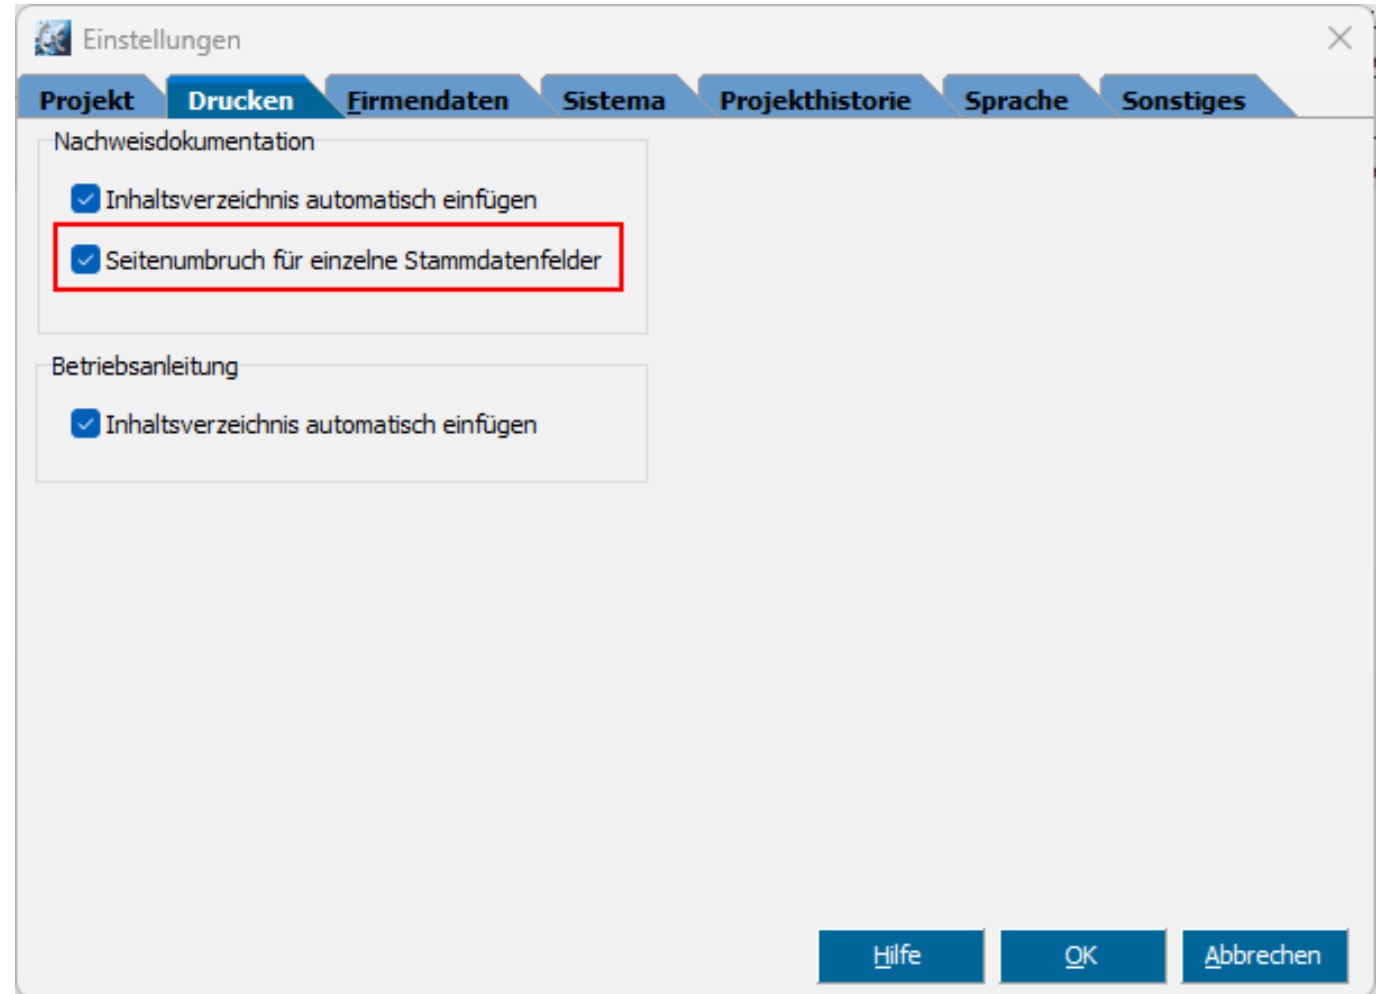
Einstellungen

Projekt | Drucken | Firmendaten | Sistema | Projekthistorie | Sprache | Sonstiges

Nachweisdokumentation

Inhaltsverzeichnis automatisch einfügen

Seitenumbruch für einzelne Stammdatenfelder

Betriebsanleitung

Inhaltsverzeichnis automatisch einfügen

Hilfe | OK | Abbrechen